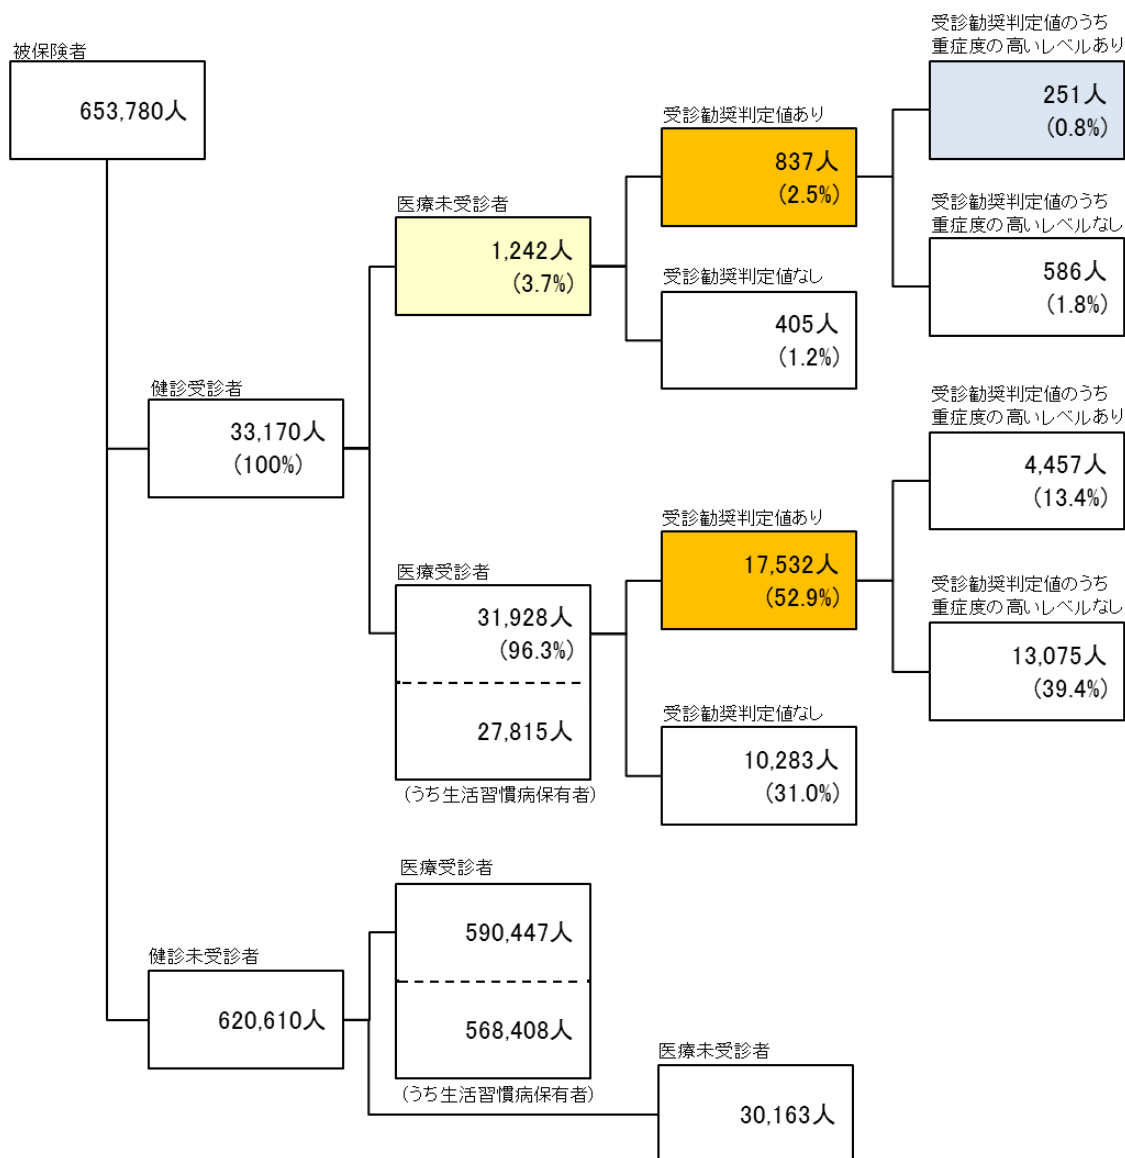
被保険者
653,780人

健診受診者
33,170人
(100%)

医療未受診者
1,242人
(3.7%)

受診勧奨判定値あり
837人
(2.5%)

受診勧奨判定値のうち
重症度の高いレベルあり
251人
(0.8%)

受診勧奨判定値のうち
重症度の高いレベルなし
586人
(1.8%)

受診勧奨判定値なし
405人
(1.2%)

医療受診者
31,928人
(96.3%)
27,815人
(うち生活習慣病保有者)

受診勧奨判定値あり
17,532人
(52.9%)

受診勧奨判定値のうち
重症度の高いレベルあり
4,457人
(13.4%)

受診勧奨判定値のうち
重症度の高いレベルなし
13,075人
(39.4%)

受診勧奨判定値なし
10,283人
(31.0%)

健診未受診者
620,610人

医療受診者
590,447人
568,408人
(うち生活習慣病保有者)

医療未受診者
30,163人